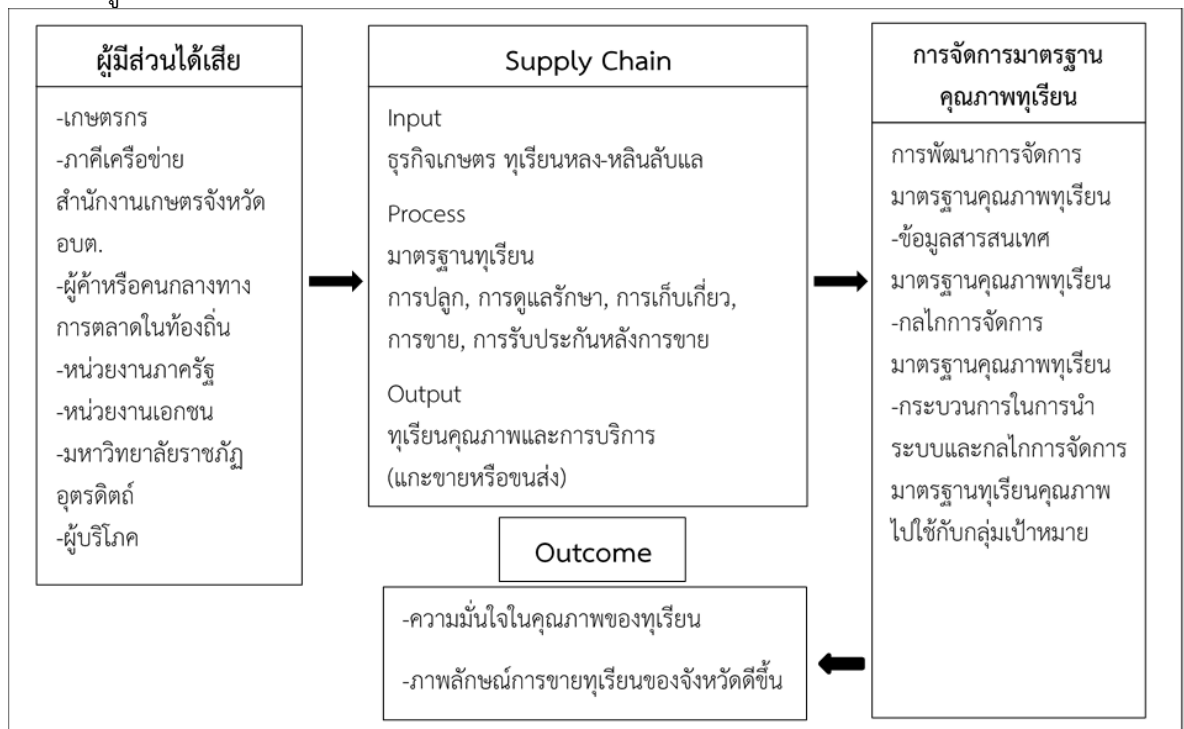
ผู้มีส่วนได้เสีย

-เกษตรกร
-ภาคีเครือข่าย สำนักงานเกษตรจังหวัด อบต.
-ผู้ค้าหรือคนกลางทางการตลาดในท้องถิ่น
-หน่วยงานภาครัฐ
-หน่วยงานเอกชน
-มหาวิทยาลัยราชภัฏอุตรดิตถ์
-ผู้บริโภค

Supply Chain

Input
ธุรกิจเกษตร ทุเรียนหลง-หลินลับแล

Process
มาตรฐานทุเรียน
การปลูก, การดูแลรักษา, การเก็บเกี่ยว, การขาย, การรับประกันหลังการขาย

Output
ทุเรียนคุณภาพและการบริการ (แกะขายหรือขนส่ง)

การจัดการมาตรฐานคุณภาพทุเรียน

การพัฒนาการจัดการมาตรฐานคุณภาพทุเรียน
-ข้อมูลสารสนเทศมาตรฐานคุณภาพทุเรียน
-กลไกการจัดการมาตรฐานคุณภาพทุเรียน
-กระบวนการในการนำระบบและกลไกการจัดการมาตรฐานทุเรียนคุณภาพไปใช้กับกลุ่มเป้าหมาย

Outcome

-ความมั่นใจในคุณภาพของทุเรียน
-ภาพลักษณ์การขายทุเรียนของจังหวัดดีขึ้น